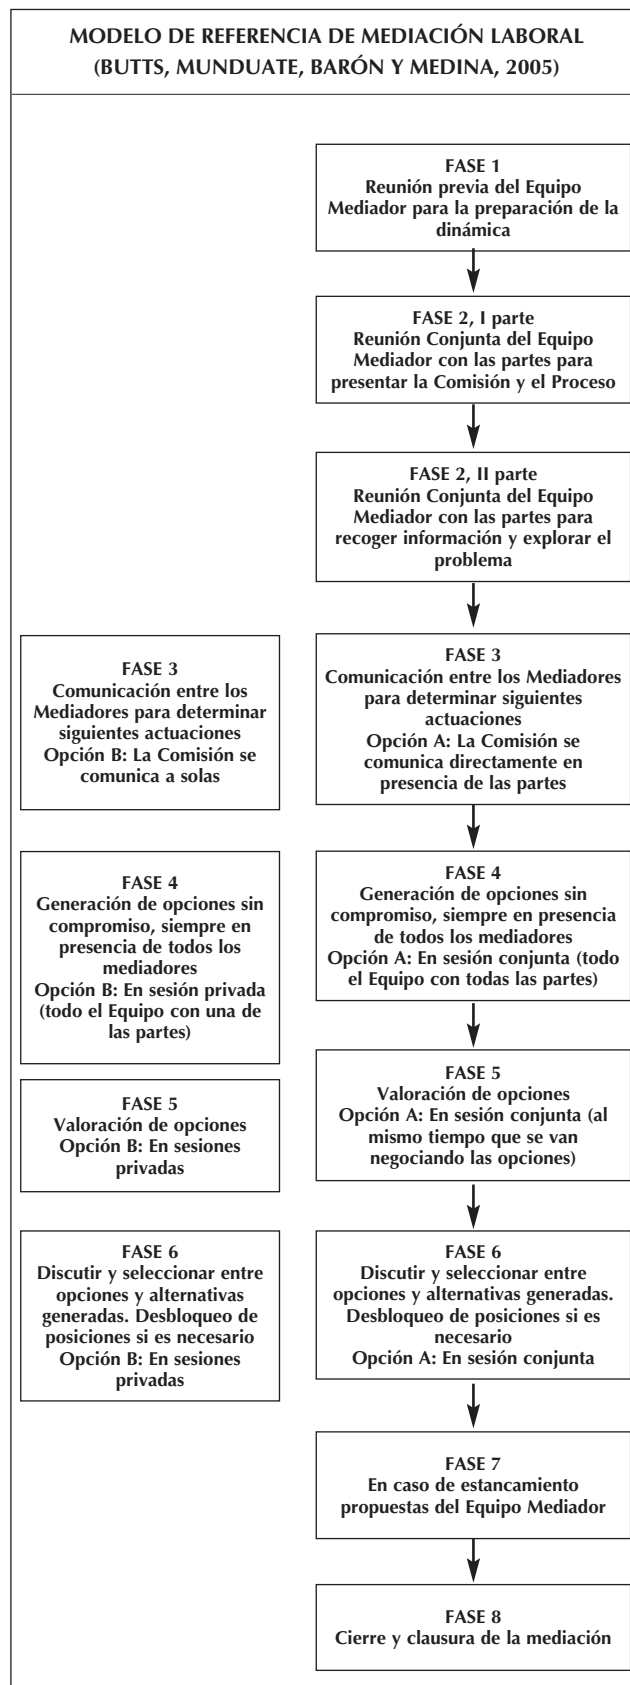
MODELO DE REFERENCIA DE MEDIACIÓN LABORAL
(BUTTS, MUNDUATE, BARÓN Y MEDINA, 2005)

FASE 1
Reunión previa del Equipo Mediador para la preparación de la dinámica

FASE 2, I parte
Reunión Conjunta del Equipo Mediador con las partes para presentar la Comisión y el Proceso

FASE 2, II parte
Reunión Conjunta del Equipo Mediador con las partes para recoger información y explorar el problema

FASE 3
Comunicación entre los Mediadores para determinar siguientes actuaciones
Opción B: La Comisión se comunica a solas

FASE 3
Comunicación entre los Mediadores para determinar siguientes actuaciones
Opción A: La Comisión se comunica directamente en presencia de las partes

FASE 4
Generación de opciones sin compromiso, siempre en presencia de todos los mediadores
Opción B: En sesión privada (todo el Equipo con una de las partes)

FASE 4
Generación de opciones sin compromiso, siempre en presencia de todos los mediadores
Opción A: En sesión conjunta (todo el Equipo con todas las partes)

FASE 5
Valoración de opciones
Opción B: En sesiones privadas

FASE 5
Valoración de opciones
Opción A: En sesión conjunta (al mismo tiempo que se van negociando las opciones)

FASE 6
Discutir y seleccionar entre opciones y alternativas generadas. Desbloqueo de posiciones si es necesario
Opción B: En sesiones privadas

FASE 6
Discutir y seleccionar entre opciones y alternativas generadas. Desbloqueo de posiciones si es necesario
Opción A: En sesión conjunta

FASE 7
En caso de estancamiento propuestas del Equipo Mediador

FASE 8
Cierre y clausura de la mediación